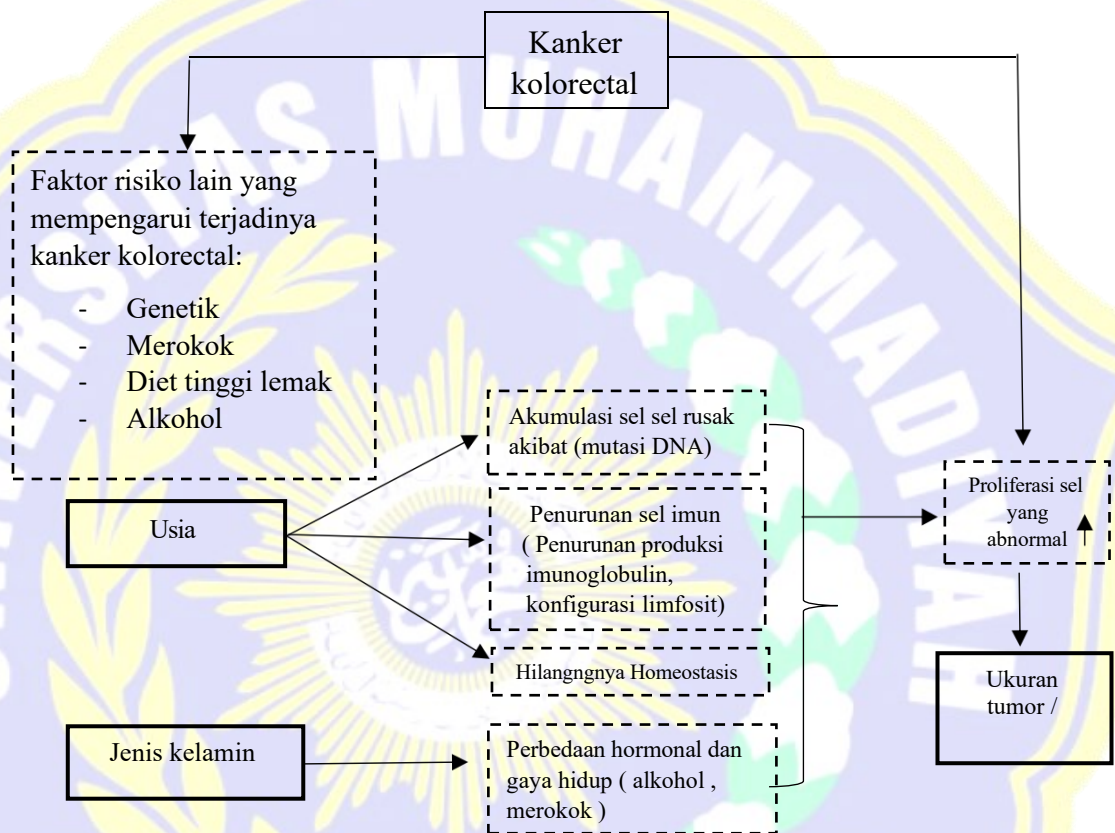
Kanker kolorectal

Faktor risiko lain yang mempengarui terjadinya kanker kolorectal:

- Genetik
- Merokok
- Diet tinggi lemak
- Alkohol

Usia

Akumulasi sel sel rusak akibat (mutasi DNA)

Penurunan sel imun ( Penurunan produksi imunoglobulin, konfigurasi limfosit)

Hilangngnya Homeostasis

Jenis kelamin

Perbedaan hormonal dan gaya hidup ( alkohol , merokok )

Proliferasi sel yang abnormal ↑

Ukuran tumor /